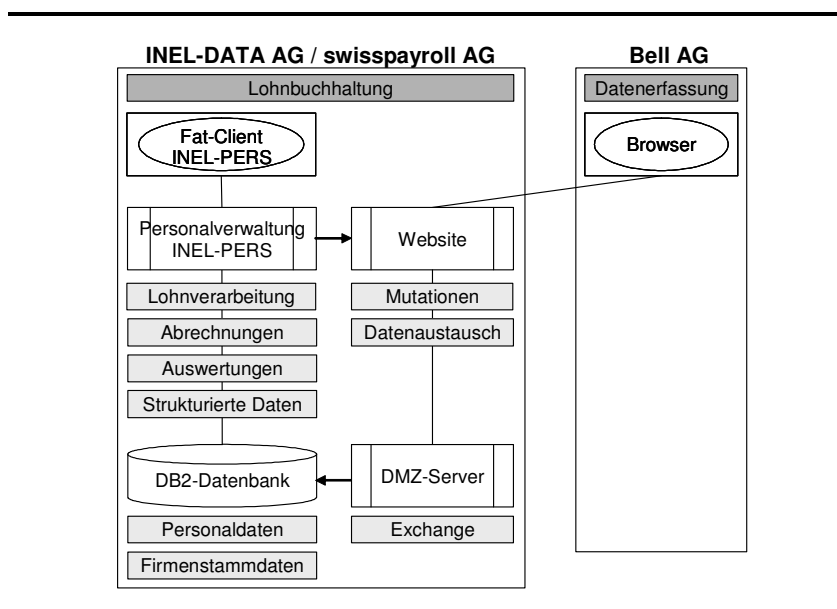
INEL-DATA AG / swisspayroll AG

Bell AG

Lohnbuchhaltung

Fat-Client INEL-PERS

Personalverwaltung INEL-PERS

Website

Lohnverarbeitung

Mutationen

Abrechnungen

Datenaustausch

Auswertungen

Strukturierte Daten

DB2-Datenbank

DMZ-Server

Personaldaten

Exchange

Firmenstammdaten

Datenerfassung

Browser